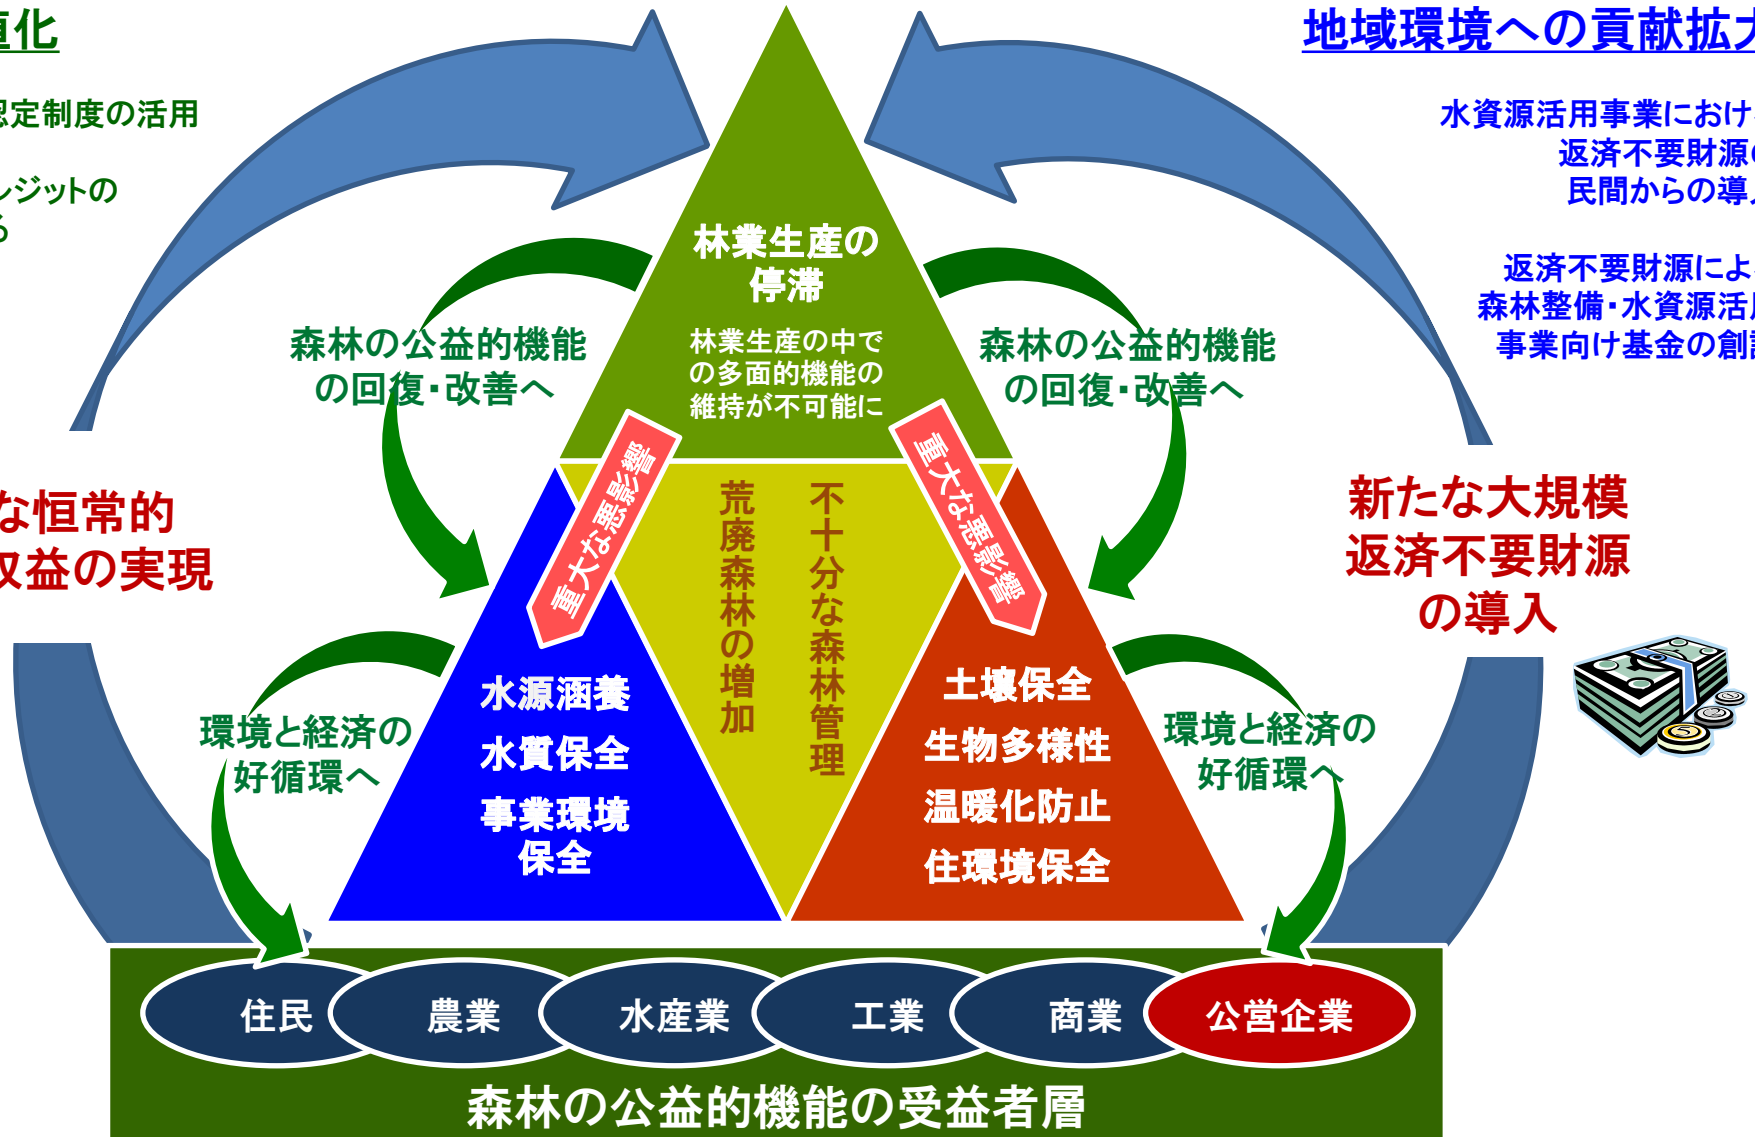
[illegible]化

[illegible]認定制度の活用

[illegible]レジットの
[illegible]

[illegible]な恒常的
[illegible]収益の実現

地域環境への貢献拡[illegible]

水資源活用事業におけ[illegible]
返済不要財源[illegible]
民間からの導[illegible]

返済不要財源によ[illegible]
森林整備・水資源活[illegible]
事業向け基金の創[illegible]

新たな大規模
返済不要財源
の導入

林業生産の
停滞

林業生産の中で
の多面的機能の
維持が不可能に

森林の公益的機能
の回復・改善へ

森林の公益的機能
の回復・改善へ

重大な悪影響

重大な悪影響

荒廃森林の増加

不十分な森林管理

水源涵養
水質保全
事業環境
保全

土壌保全
生物多様性
温暖化防止
住環境保全

環境と経済の
好循環へ

環境と経済の
好循環へ

住民
農業
水産業
工業
商業
公営企業

森林の公益的機能の受益者層